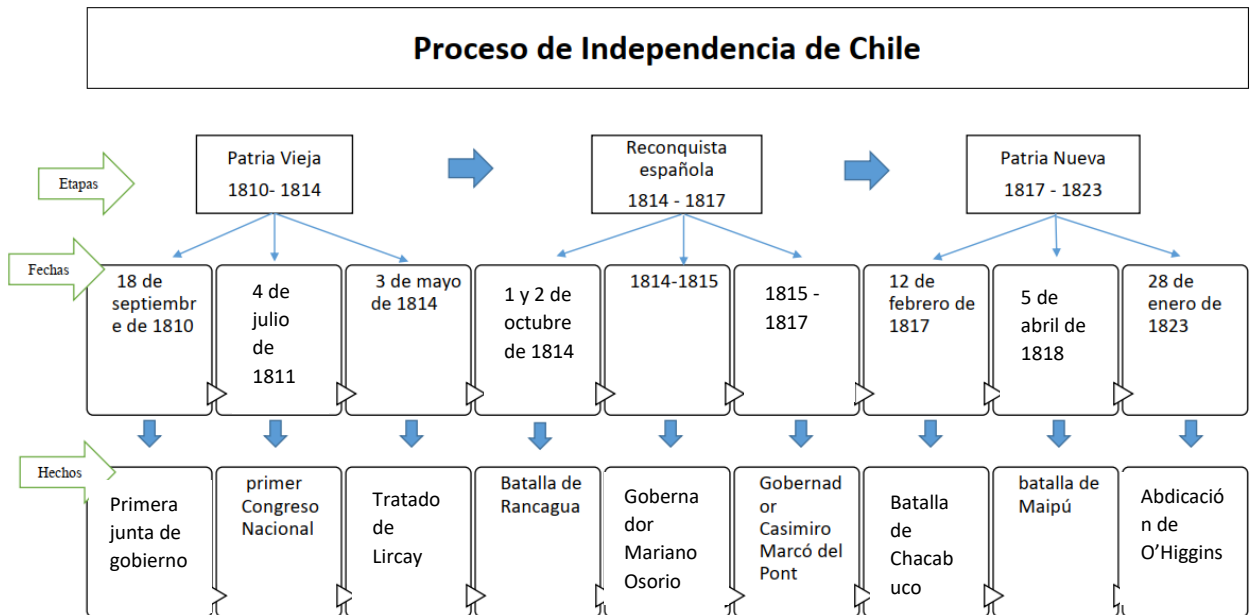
Proceso de Independencia de Chile

Etapas

Patria Vieja
1810- 1814

Reconquista española
1814 - 1817

Patria Nueva
1817 - 1823

Fechas

18 de septiembre de 1810

4 de julio de 1811

3 de mayo de 1814

1 y 2 de octubre de 1814

1814-1815

1815 - 1817

12 de febrero de 1817

5 de abril de 1818

28 de enero de 1823

Hechos

Primera junta de gobierno

primer Congreso Nacional

Tratado de Lircay

Batalla de Rancagua

Gobernador Mariano Osorio

Gobernador Casimiro Marcó del Pont

Batalla de Chacabuco

batalla de Maipú

Abdicación de O'Higgins